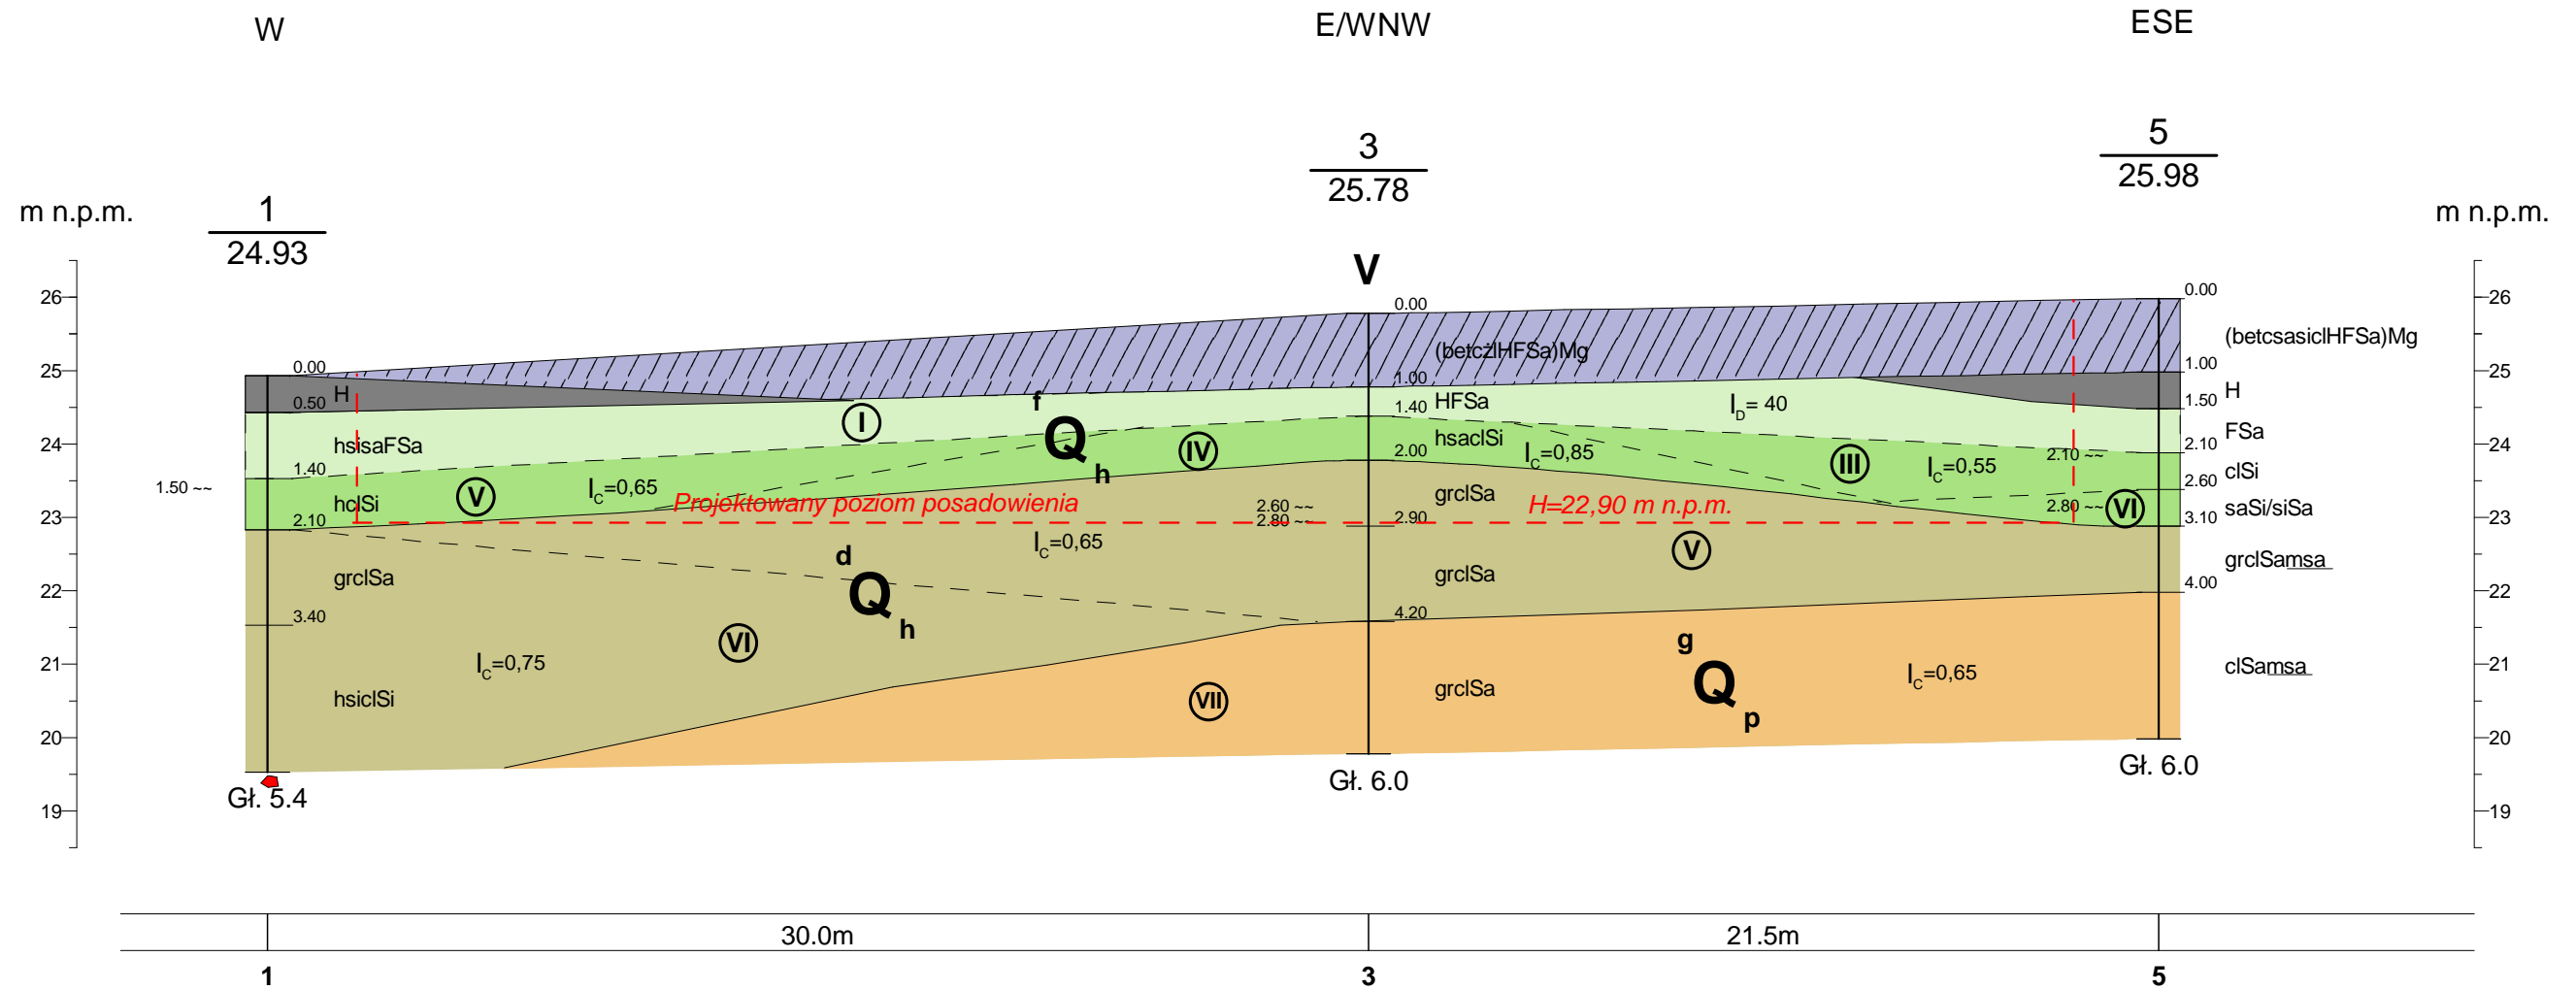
W

E/WNW

ESE

m n.p.m.

1
24.93

3
25.78

5
25.98

m n.p.m.

V

26
25
24
23
22
21
20
19

0.00
H
0.50
hsisaFSa
1.40
1.50 ~~
hclSi
2.10
grclSa
3.40
$I_C$=0,75
hsiclSi
Gł. 5.4

I
V
$I_C$=0,65
Projektowany poziom posadowienia
d
$Q_h$
VI
f
$Q_h$
IV
2.60 ~~
2.80 ~~
$I_C$=0,65
VII

0.00
(betczlHFSa)Mg
1.00
1.40
HFSa
hsaclSi
2.00
grclSa
2.90
grclSa
4.20
grclSa
Gł. 6.0

$I_D$= 40
$I_C$=0,85
H=22,90 m n.p.m.
III
$I_C$=0,55
V
g
$Q_p$
$I_C$=0,65

0.00
(betcsasiclHFSa)Mg
1.00
H
1.50
2.10
FSa
2.10 ~~
2.60
clSi
2.80 ~~
VI
3.10
saSi/siSa
grclSamsa
4.00
clSamsa
Gł. 6.0

26
25
24
23
22
21
20
19

30.0m
21.5m

1
3
5